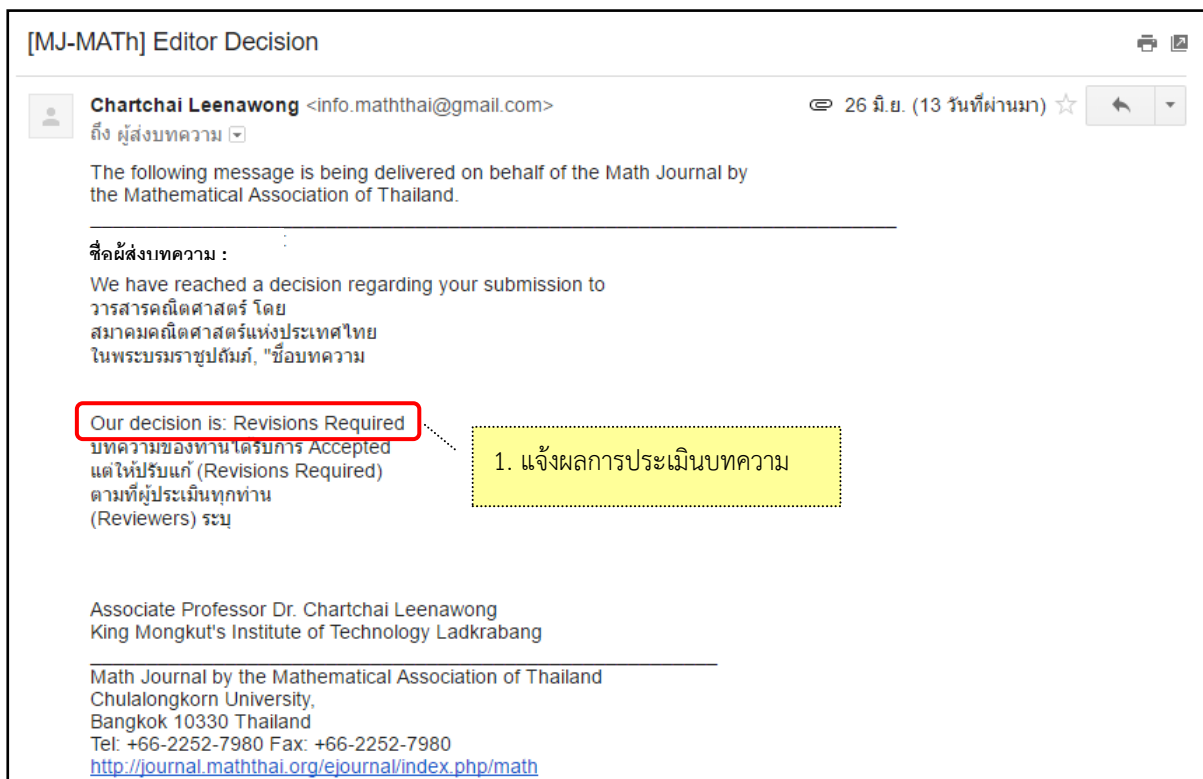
[MJ-MATh] Editor Decision

Chartchai Leenawong <info.maththai@gmail.com>
ถึง ผู้ส่งบทความ

26 มิ.ย. (13 วันที่ผ่านมา)

The following message is being delivered on behalf of the Math Journal by the Mathematical Association of Thailand.

ชื่อผู้ส่งบทความ :

We have reached a decision regarding your submission to วารสารคณิตศาสตร์ โดย สมาคมคณิตศาสตร์แห่งประเทศไทย ในพระบรมราชูปถัมภ์, "ชื่อบทความ

Our decision is: Revisions Required
บทความของท่านได้รับการ Accepted แต่ให้ปรับแก้ (Revisions Required) ตามที่ผู้ประเมินทุกท่าน (Reviewers) ระบุ

1. แจ้งผลการประเมินบทความ

Associate Professor Dr. Chartchai Leenawong
King Mongkut's Institute of Technology Ladkrabang

Math Journal by the Mathematical Association of Thailand
Chulalongkorn University,
Bangkok 10330 Thailand
Tel: +66-2252-7980 Fax: +66-2252-7980
http://journal.maththai.org/ejournal/index.php/math